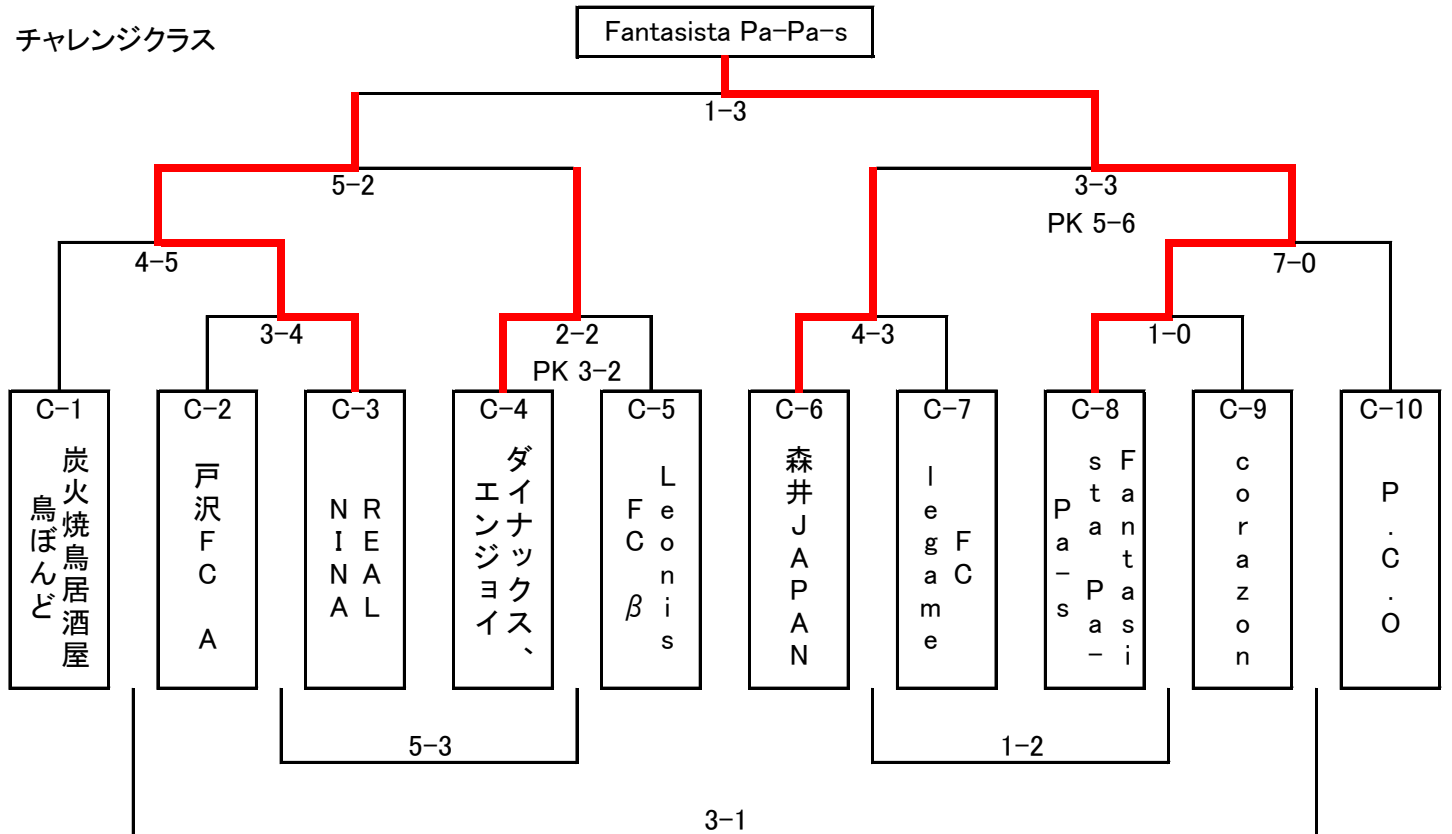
チャレンジクラス

Fantasista Pa-Pa-s

1-3

5-2

3-3
PK 5-6

4-5

7-0

3-4

2-2
PK 3-2

4-3

1-0

C-1
炭火焼鳥居酒屋 鳥ぼんど

C-2
戸沢FC A

C-3
REAL NINA

C-4
ダイナックス、エンジョイ

C-5
Leonis FC β

C-6
森井JAPAN

C-7
FC legame

C-8
Fantasista Pa-Pa-s

C-9
corazon

C-10
P.C.O

5-3

1-2

3-1